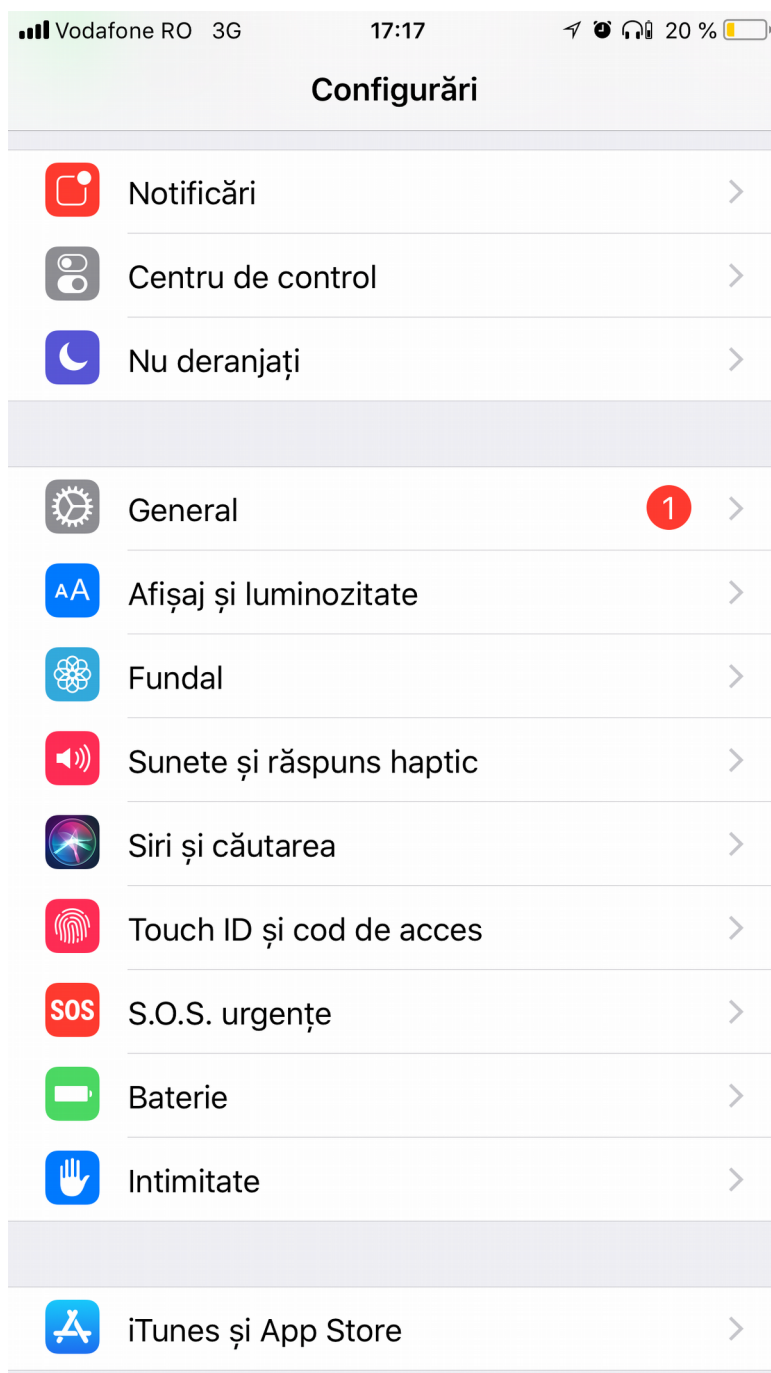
Vodafone RO 3G 17:17 20 %

Configurări

Notificări

Centru de control

Nu deranjați

General 1

Afișaj și luminozitate

Fundal

Sunete și răspuns haptic

Siri și căutarea

Touch ID și cod de acces

SOS S.O.S. urgențe

Baterie

Intimitate

iTunes și App Store